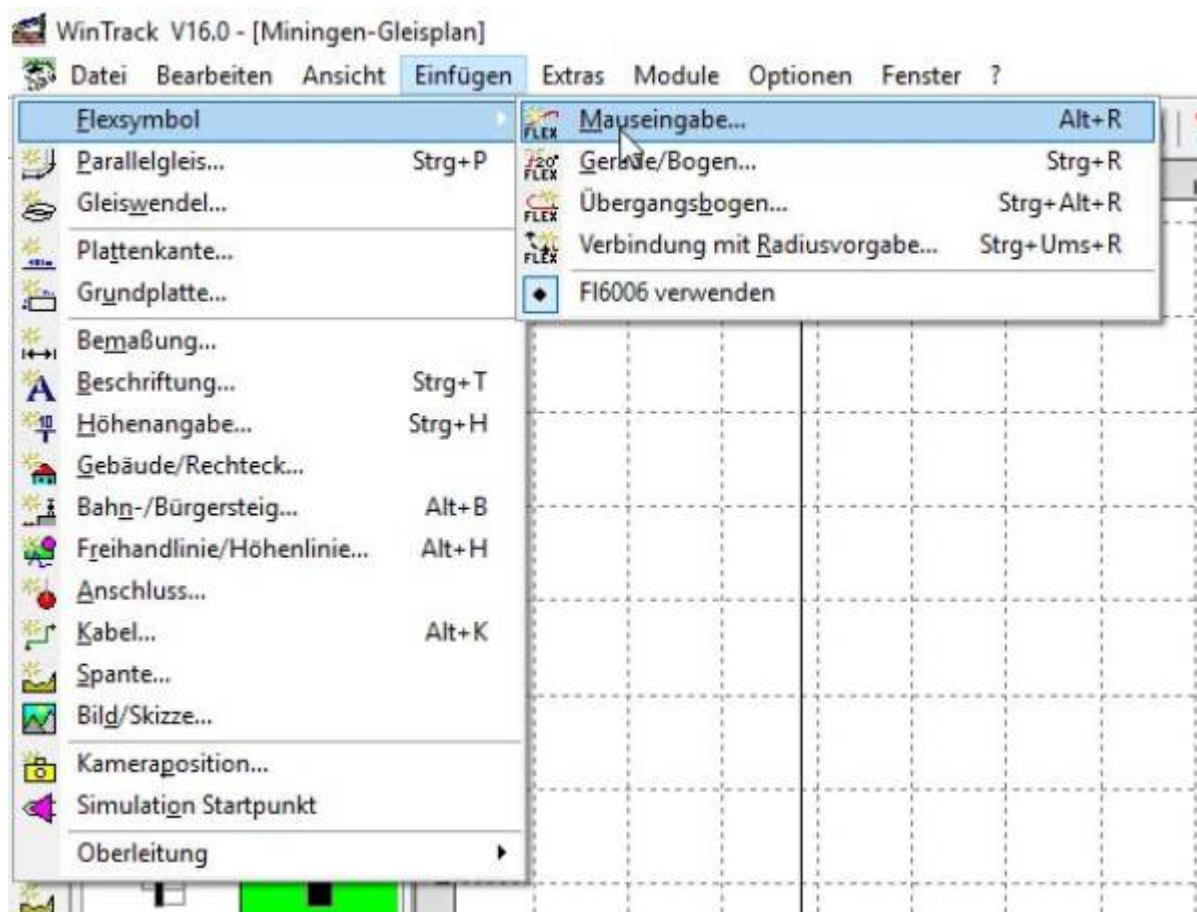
WinTrack V16.0 - [Miningen-Gleisplan]

Datei Bearbeiten Ansicht Einfügen Extras Module Optionen Fenster ?

Flexsymbol
Parallelgleis... Strg+P
Gleiswendel...
Plattenkante...
Grundplatte...
Bemaßung...
Beschriftung... Strg+T
Höhenangabe... Strg+H
Gebäude/Rechteck...
Bahn-/Bürgersteig... Alt+B
Freihandlinie/Höhenlinie... Alt+H
Anschluss...
Kabel... Alt+K
Spante...
Bild/Skizze...
Kameraposition...
Simulation Startpunkt
Oberleitung

FLEX Mauseingabe... Alt+R
FLEX Gerade/Bogen... Strg+R
FLEX Übergangsbogen... Strg+Alt+R
FLEX Verbindung mit Radiusvorgabe... Strg+Ums+R
FI6006 verwenden